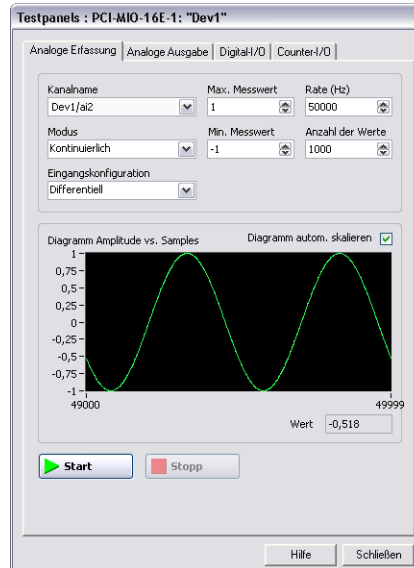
Testpanels : PCI-MIO-16E-1: "Dev1"

Analoge Erfassung | Analoge Ausgabe | Digital-I/O | Counter-I/O

Kanalname
Dev1/ai2

Max. Messwert
1

Rate (Hz)
50000

Modus
Kontinuierlich

Min. Messwert
-1

Anzahl der Werte
1000

Eingangskonfiguration
Differentiell

Diagramm Amplitude vs. Samples

Diagramm autom. skalieren

1
0,75
0,5
0,25
0
-0,25
-0,5
-0,75
-1
49000
49999

Wert -0,518

Start

Stopp

Hilfe

Schließen